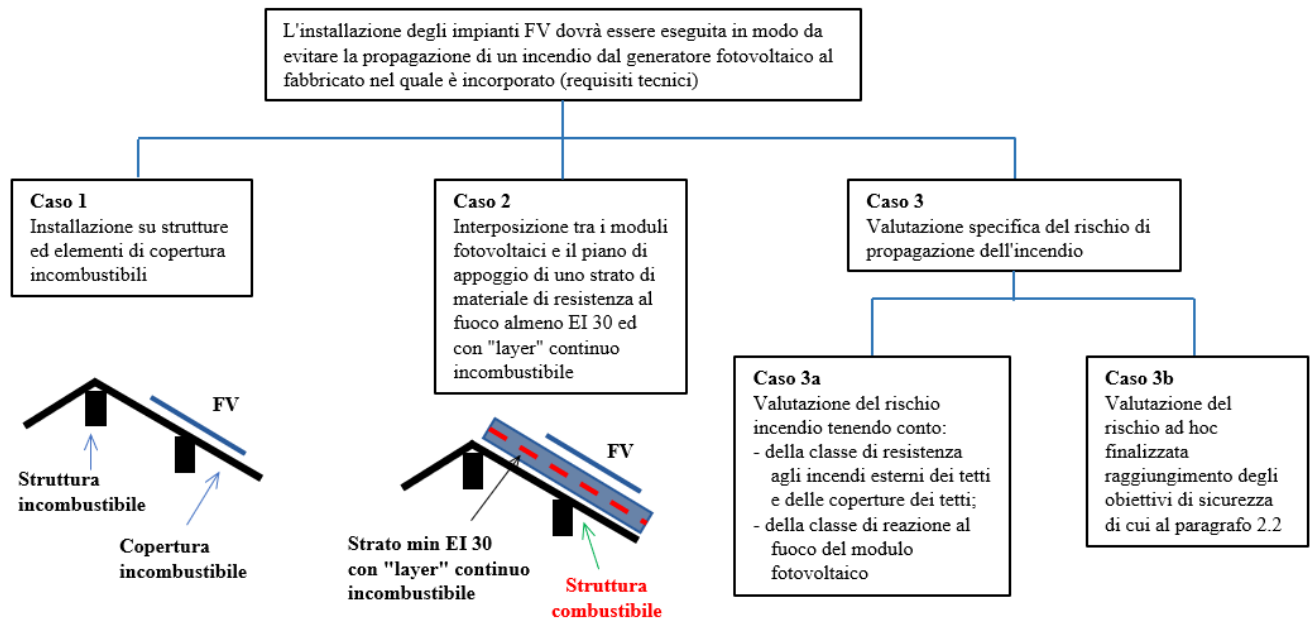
L'installazione degli impianti FV dovrà essere eseguita in modo da evitare la propagazione di un incendio dal generatore fotovoltaico al fabbricato nel quale è incorporato (requisiti tecnici)

**Caso 1**
Installazione su strutture ed elementi di copertura incombustibili

**Caso 2**
Interposizione tra i moduli fotovoltaici e il piano di appoggio di uno strato di materiale di resistenza al fuoco almeno EI 30 ed con "layer" continuo incombustibile

**Caso 3**
Valutazione specifica del rischio di propagazione dell'incendio

**Caso 3a**
Valutazione del rischio incendio tenendo conto:
- della classe di resistenza agli incendi esterni dei tetti e delle coperture dei tetti;
- della classe di reazione al fuoco del modulo fotovoltaico

**Caso 3b**
Valutazione del rischio ad hoc finalizzata raggiungimento degli obiettivi di sicurezza di cui al paragrafo 2.2

FV

Struttura incombustibile

Copertura incombustibile

FV

Strato min EI 30 con "layer" continuo incombustibile

Struttura combustibile